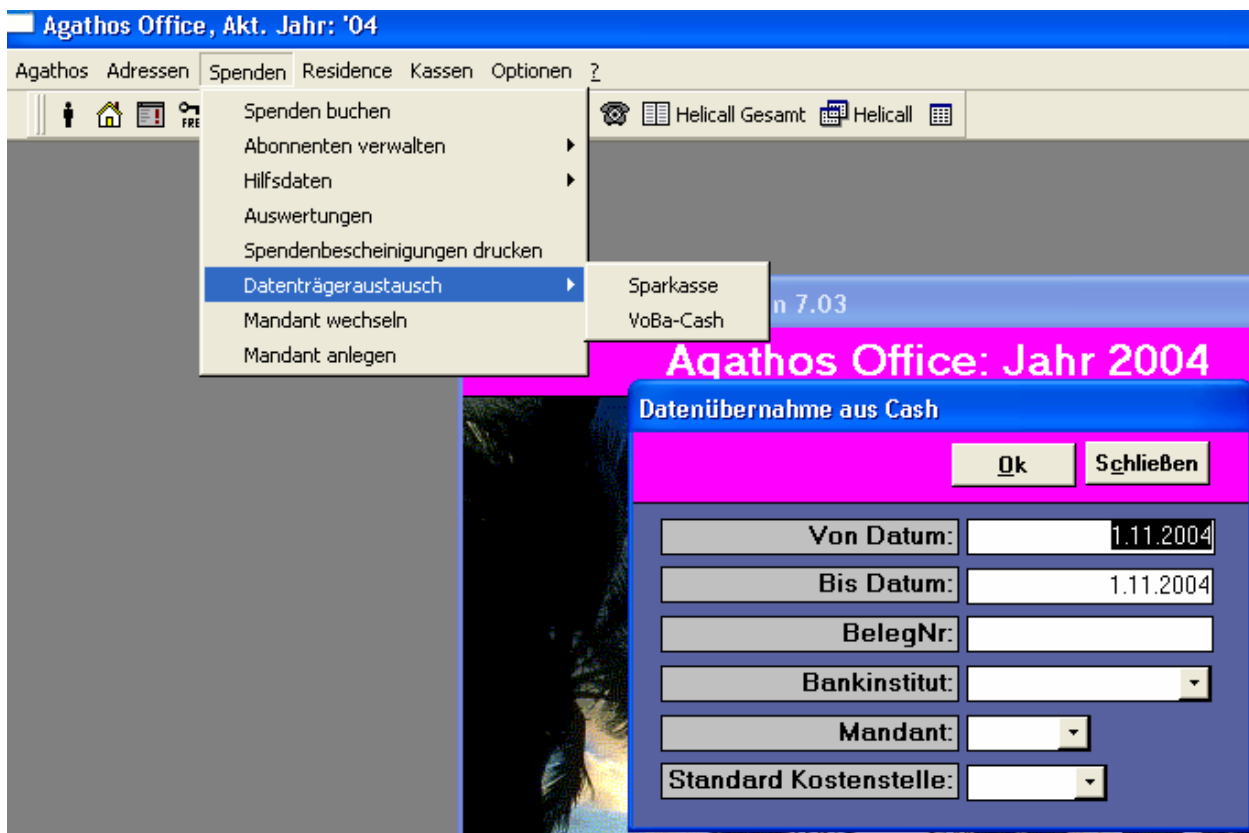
Agathos Office, Akt. Jahr: '04

Agathos Adressen Spenden Residence Kassen Optionen ?

Helicall Gesamt Helicall

Spenden buchen
Abonnenten verwalten
Hilfsdaten
Auswertungen
Spendenbescheinigungen drucken
Datenträgeraustausch
Mandant wechseln
Mandant anlegen

Sparkasse
VoBa-Cash

n 7.03

Agathos Office: Jahr 2004

Datenübernahme aus Cash

Ok Schließen

Von Datum: 1.11.2004
Bis Datum: 1.11.2004
BelegNr:
Bankinstitut:
Mandant:
Standard Kostenstelle: